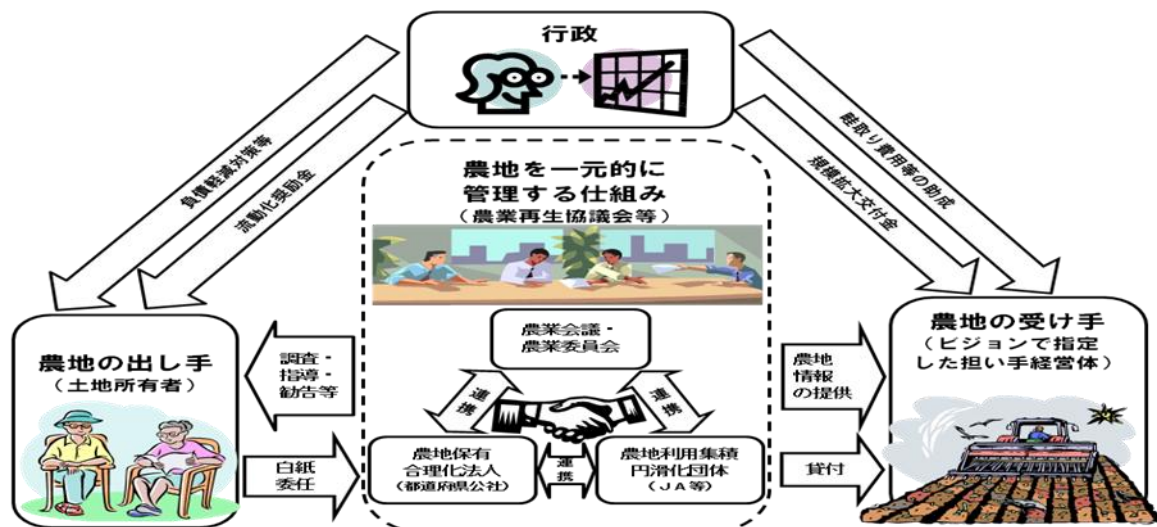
行政

負債軽減対策等

流動化奨励金

畦取り費用等の助成

規模拡大交付金

農地を一元的に管理する仕組み
（農業再生協議会等）

農業会議・農業委員会

連携

連携

農地保有合理化法人
（都道府県公社）

連携

農地利用集積円滑化団体
（ＪＡ等）

農地の出し手
（土地所有者）

調査・指導・勧告等

白紙委任

農地の受け手
（ビジョンで指定した担い手経営体）

農地情報の提供

貸付